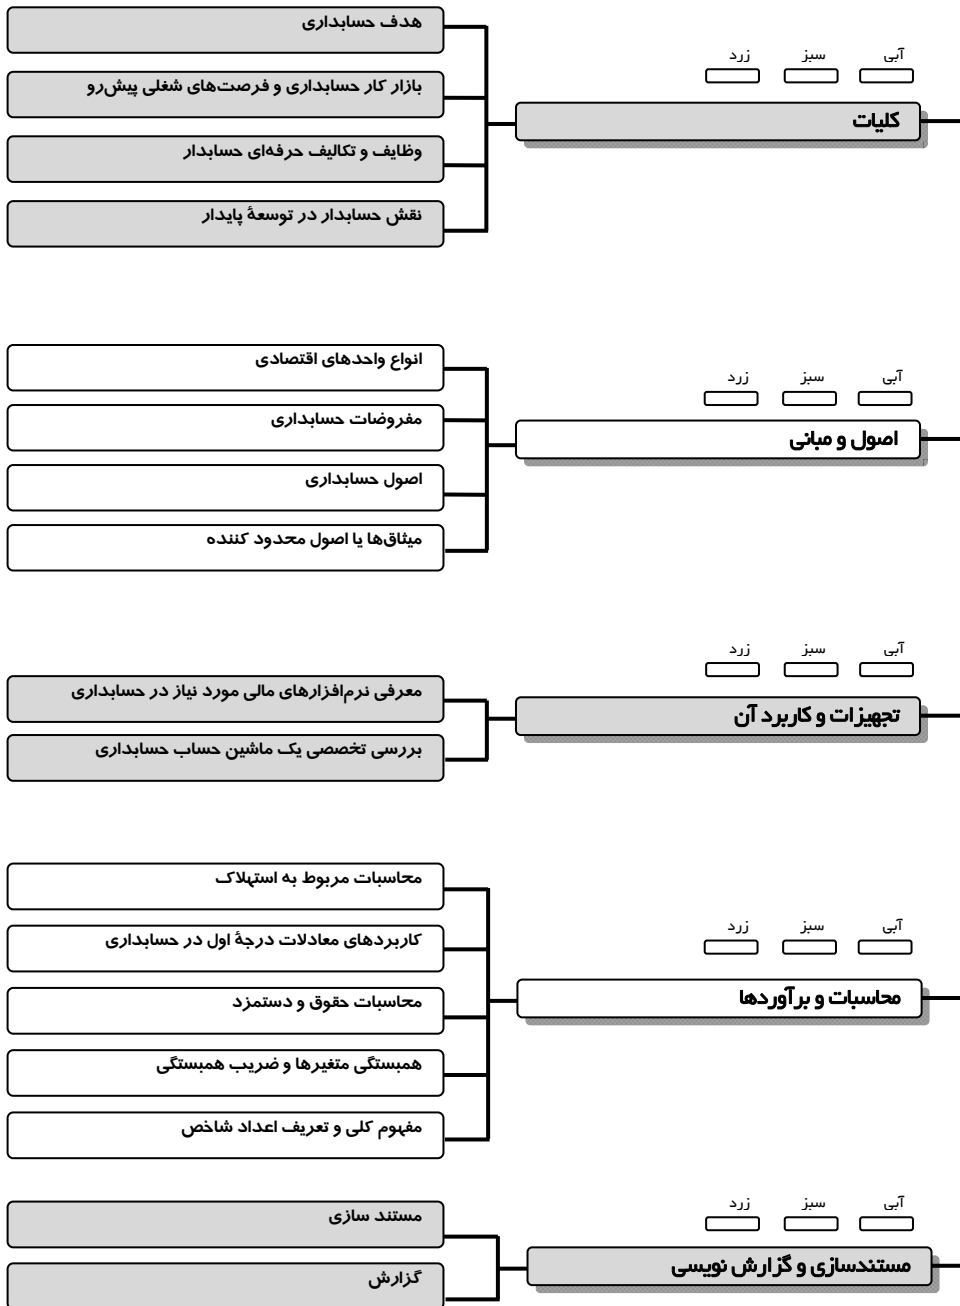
آبی سبز زرد

کلیات

هدف حسابداری

بازار کار حسابداری و فرصت‌های شغلی پیش‌رو

وظایف و تکالیف حرفه‌ای حسابدار

نقش حسابدار در توسعهٔ پایدار

آبی سبز زرد

اصول و مبانی

انواع واحدهای اقتصادی

مفروضات حسابداری

اصول حسابداری

میثاق‌ها یا اصول محدود کننده

آبی سبز زرد

تجهیزات و کاربرد آن

معرفی نرم‌افزارهای مالی مورد نیاز در حسابداری

بررسی تخصصی یک ماشین حساب حسابداری

آبی سبز زرد

محاسبات و برآوردها

محاسبات مربوط به استهلاک

کاربردهای معادلات درجهٔ اول در حسابداری

محاسبات حقوق و دستمزد

همبستگی متغیرها و ضریب همبستگی

مفهوم کلی و تعریف اعداد شاخص

آبی سبز زرد

مستندسازی و گزارش نویسی

مستند سازی

گزارش